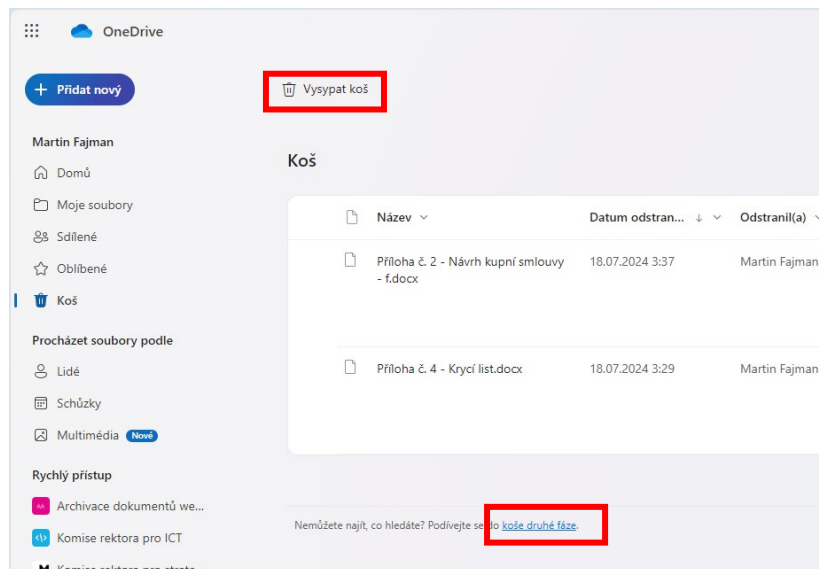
OneDrive

Přidat nový

Vysypat koš

Martin Fajman

Domů

Moje soubory

Sdílené

Oblíbené

Koš

Procházet soubory podle

Lidé

Schůzky

Multimédia Nové

Rychlý přístup

Archivace dokumentů we...

Komise rektora pro ICT

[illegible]

Koš

| | Název | Datum odstran... | Odstranil(a) |
|---|---|---|---|
| | Příloha č. 2 - Návrh kupní smlouvy - f.docx | 18.07.2024 3:37 | Martin Fajman |
| | Příloha č. 4 - Krycí list.docx | 18.07.2024 3:29 | Martin Fajman |

Nemůžete najít, co hledáte? Podívejte se do koše druhé fáze.